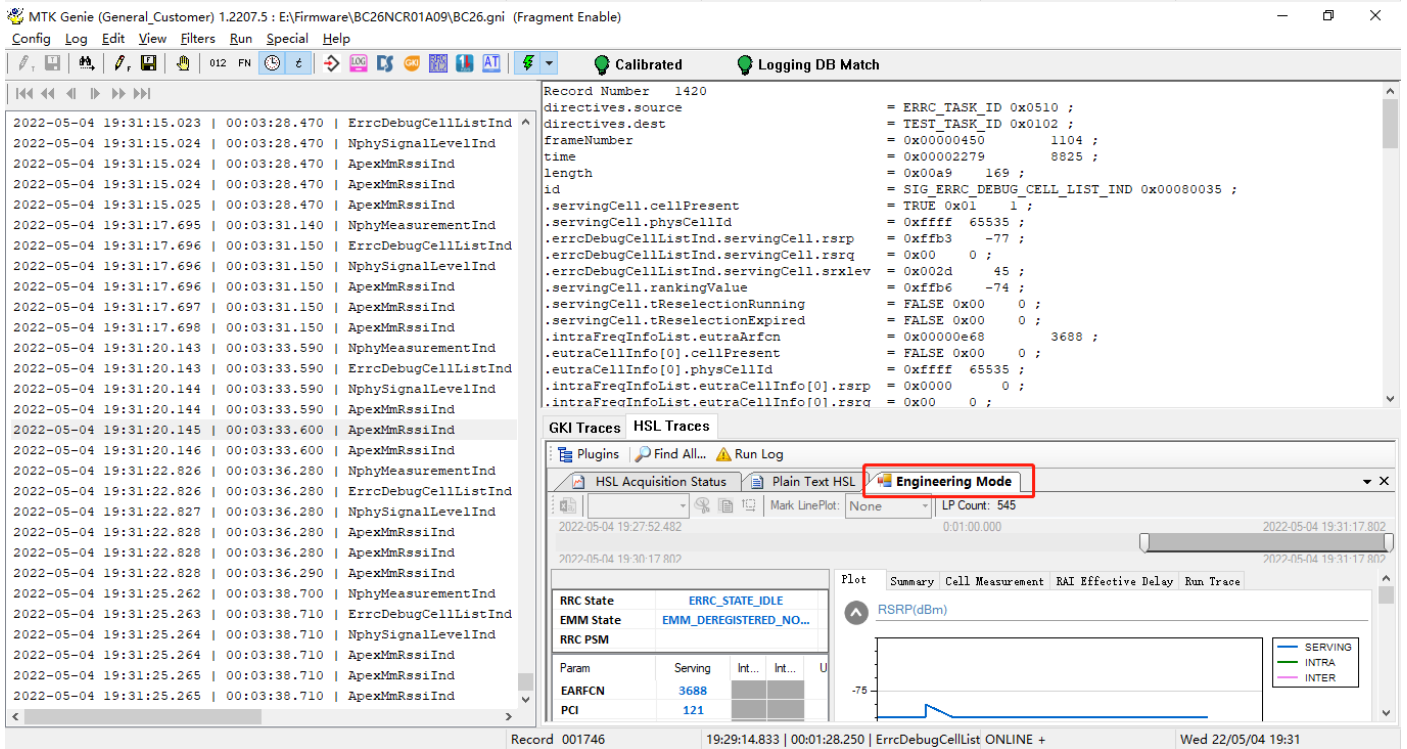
MTK Genie (General_Customer) 1.2207.5 : E:\Firmware\BC26NCR01A09\BC26.gni (Fragment Enable)

Config Log Edit View Filters Run Special Help

012 FN

Calibrated Logging DB Match

2022-05-04 19:31:15.023 | 00:03:28.470 | ErrcDebugCellListInd
2022-05-04 19:31:15.024 | 00:03:28.470 | NphySignalLevelInd
2022-05-04 19:31:15.024 | 00:03:28.470 | ApexMmRssiInd
2022-05-04 19:31:15.024 | 00:03:28.470 | ApexMmRssiInd
2022-05-04 19:31:15.025 | 00:03:28.470 | ApexMmRssiInd
2022-05-04 19:31:17.695 | 00:03:31.140 | NphyMeasurementInd
2022-05-04 19:31:17.696 | 00:03:31.150 | ErrcDebugCellListInd
2022-05-04 19:31:17.696 | 00:03:31.150 | NphySignalLevelInd
2022-05-04 19:31:17.696 | 00:03:31.150 | ApexMmRssiInd
2022-05-04 19:31:17.697 | 00:03:31.150 | ApexMmRssiInd
2022-05-04 19:31:17.698 | 00:03:31.150 | ApexMmRssiInd
2022-05-04 19:31:20.143 | 00:03:33.590 | NphyMeasurementInd
2022-05-04 19:31:20.143 | 00:03:33.590 | ErrcDebugCellListInd
2022-05-04 19:31:20.144 | 00:03:33.590 | NphySignalLevelInd
2022-05-04 19:31:20.144 | 00:03:33.590 | ApexMmRssiInd
2022-05-04 19:31:20.145 | 00:03:33.600 | ApexMmRssiInd
2022-05-04 19:31:20.146 | 00:03:33.600 | ApexMmRssiInd
2022-05-04 19:31:22.826 | 00:03:36.280 | NphyMeasurementInd
2022-05-04 19:31:22.826 | 00:03:36.280 | ErrcDebugCellListInd
2022-05-04 19:31:22.827 | 00:03:36.280 | NphySignalLevelInd
2022-05-04 19:31:22.828 | 00:03:36.280 | ApexMmRssiInd
2022-05-04 19:31:22.828 | 00:03:36.280 | ApexMmRssiInd
2022-05-04 19:31:22.828 | 00:03:36.290 | ApexMmRssiInd
2022-05-04 19:31:25.262 | 00:03:38.700 | NphyMeasurementInd
2022-05-04 19:31:25.263 | 00:03:38.710 | ErrcDebugCellListInd
2022-05-04 19:31:25.264 | 00:03:38.710 | NphySignalLevelInd
2022-05-04 19:31:25.264 | 00:03:38.710 | ApexMmRssiInd
2022-05-04 19:31:25.265 | 00:03:38.710 | ApexMmRssiInd
2022-05-04 19:31:25.265 | 00:03:38.710 | ApexMmRssiInd

Record Number 1420
directives.source = ERRC_TASK_ID 0x0510 ;
directives.dest = TEST_TASK_ID 0x0102 ;
frameNumber = 0x00000450 1104 ;
time = 0x00002279 8825 ;
length = 0x00a9 169 ;
id = SIG_ERRC_DEBUG_CELL_LIST_IND 0x00080035 ;
.servingCell.cellPresent = TRUE 0x01 1 ;
.servingCell.physCellId = 0xffff 65535 ;
.errcDebugCellListInd.servingCell.rsrp = 0xffb3 -77 ;
.errcDebugCellListInd.servingCell.rsrq = 0x00 0 ;
.errcDebugCellListInd.servingCell.srxlev = 0x002d 45 ;
.servingCell.rankingValue = 0xffb6 -74 ;
.servingCell.tReselectionRunning = FALSE 0x00 0 ;
.servingCell.tReselectionExpired = FALSE 0x00 0 ;
.intraFreqInfoList.eutraArfcn = 0x00000e68 3688 ;
.eutraCellInfo[0].cellPresent = FALSE 0x00 0 ;
.eutraCellInfo[0].physCellId = 0xffff 65535 ;
.intraFreqInfoList.eutraCellInfo[0].rsrp = 0x0000 0 ;
.intraFreqInfoList.eutraCellInfo[0].rsrq = 0x00 0 ;

GKI Traces HSL Traces
Plugins Find All... Run Log
HSL Acquisition Status Plain Text HSL Engineering Mode
Mark LinePlot: None LP Count: 545
2022-05-04 19:27:52.482 0:01:00.000 2022-05-04 19:31:17.802
2022-05-04 19:30:17.802 2022-05-04 19:31:17.802

| RRC State | ERRC_STATE_IDLE |
|---|---|
| EMM State | EMM_DEREGISTERED_NO... |
| RRC PSM | |

| Param | Serving | Int... | Int... | U |
|---|---|---|---|---|
| EARFCN | 3688 | | | |
| PCI | 121 | | | |

Plot Summary Cell Measurement RAI Effective Delay Run Trace
RSRP(dBm)
SERVING
INTRA
INTER
-75

Record 001746 19:29:14.833 | 00:01:28.250 | ErrcDebugCellList ONLINE + Wed 22/05/04 19:31